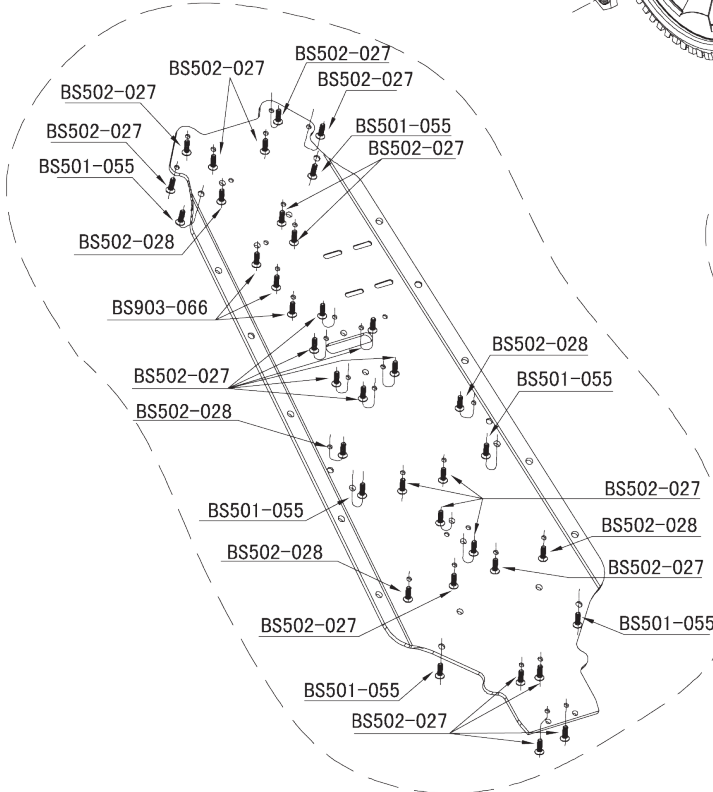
BS502-027
BS502-027
BS502-027
BS502-027
BS501-055
BS502-027
BS502-027
BS501-055
BS502-028
BS903-066
BS502-027
BS502-028
BS501-055
BS502-028
BS502-027
BS501-055
BS502-028
BS502-027
BS502-028
BS502-027
BS502-027
BS501-055
BS501-055
BS502-027